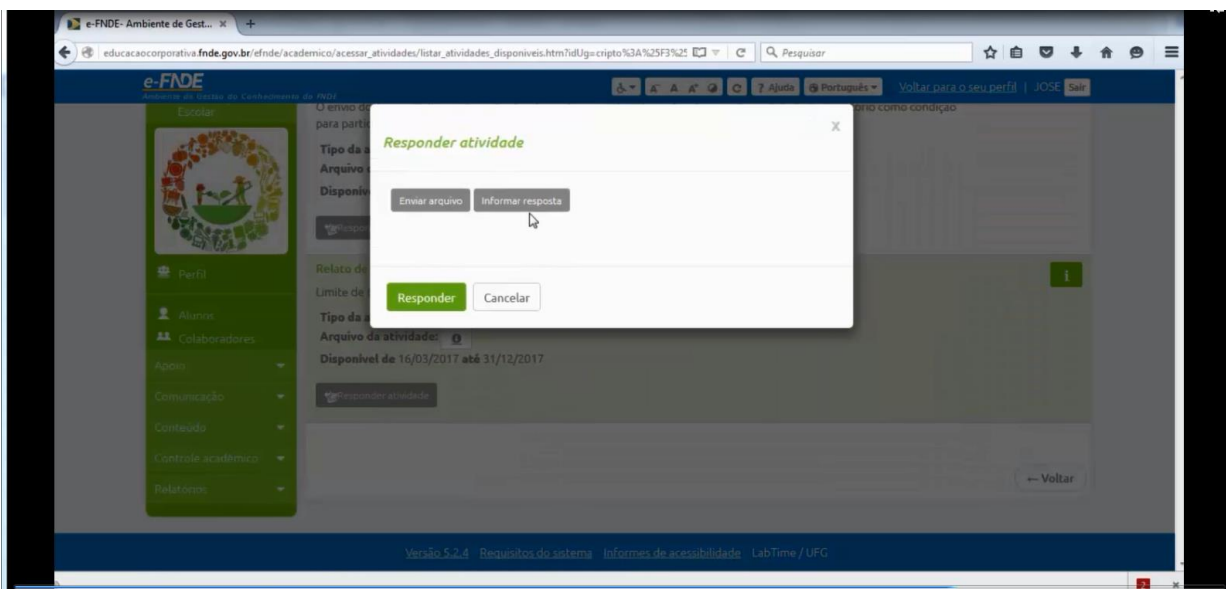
e-FNDE- Ambiente de Gest... ×

educacaocorporativa.fnde.gov.br/efnde/academico/acessar_atividades/listar_atividades_disponiveis.htm?idUg=cripto%3A%25F3%25

Pesquisar

e-FNDE
Ambiente de Gestão do Conhecimento do FNDE

? Ajuda Português Voltar para o seu perfil | JOSE Sair

Escolar

O envio de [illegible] ório como condição para partic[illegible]

Tipo da a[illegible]
Arquivo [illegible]
Disponív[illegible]

Respo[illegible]

Perfil

Alunos
Colaboradores

Apoio
Comunicação
Conteúdo
Controle acadêmico
Relatórios

Relato de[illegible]
Limite de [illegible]

Tipo da a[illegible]
Arquivo da atividade:
Disponível de 16/03/2017 até 31/12/2017

Responder atividade

i

← Voltar

Responder atividade

X

Enviar arquivo Informar resposta

Responder Cancelar

Versão 5.2.4 Requisitos do sistema Informes de acessibilidade LabTime / UFG